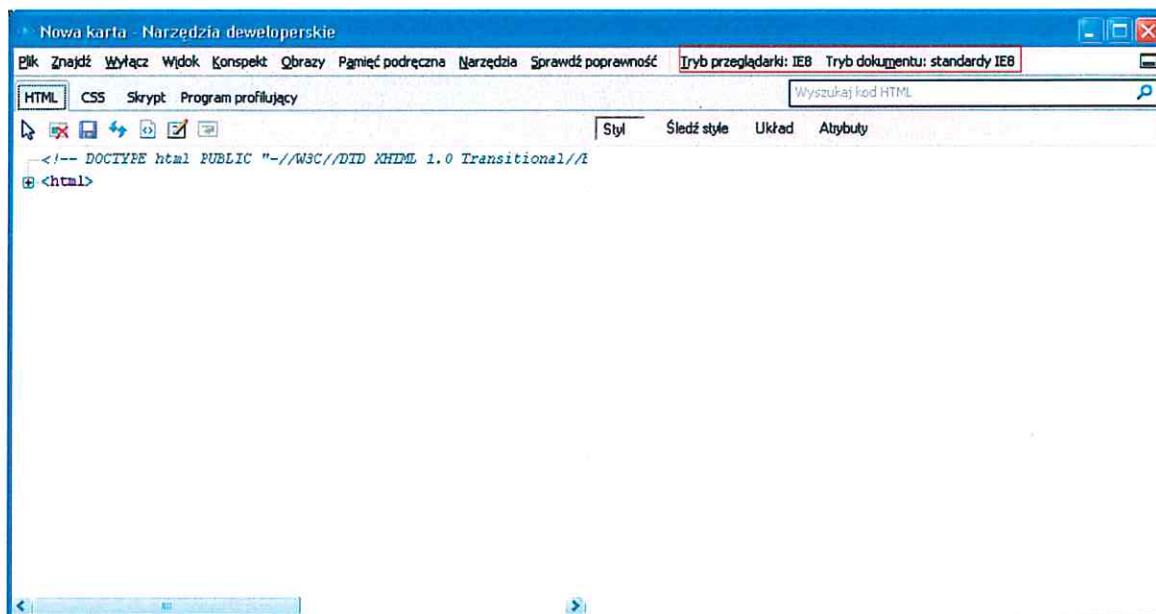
Nowa karta - Narzędzia deweloperskie

Plik Znajdź Wyłącz Widok Konspekt Obrazy Pamięć podręczna Narzędzia Sprawdź poprawność Tryb przeglądarki: IE8 Tryb dokumentu: standardy IE8

HTML CSS Skrypt Program profilujący

Wyszukaj kod HTML

Styl Śledź style Układ Atrybuty

<!-- DOCTYPE html PUBLIC "-//W3C//DTD XHTML 1.0 Transitional//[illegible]

<html>